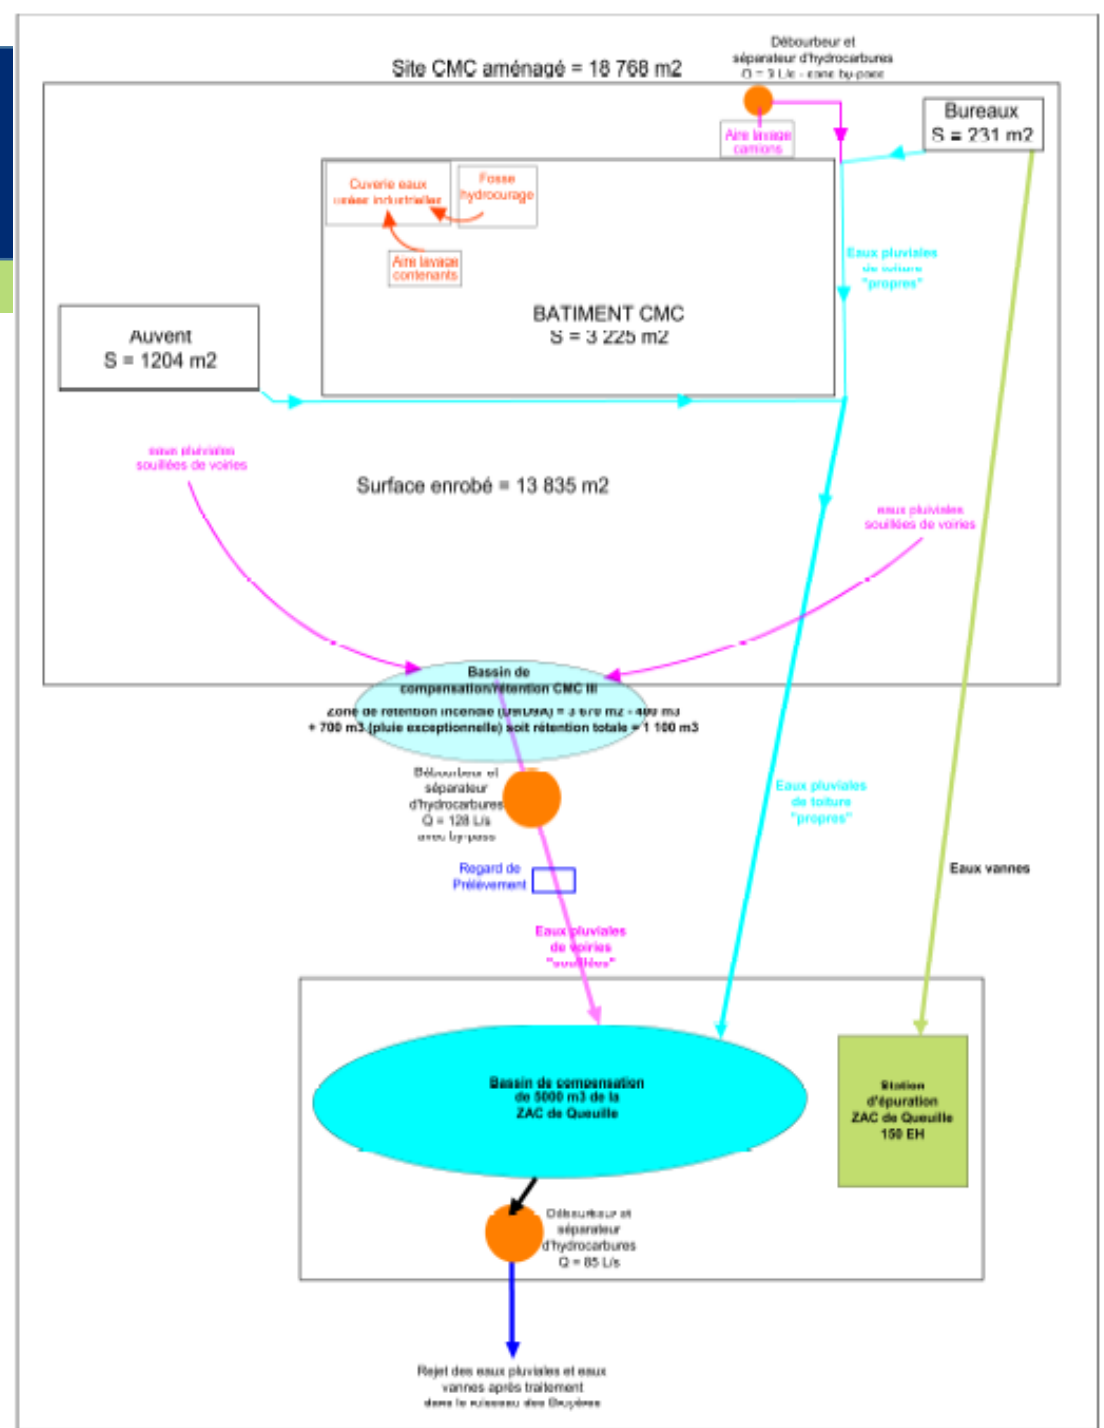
Site CMC aménagé = 18 768 m2

Débourbeur et séparateur d'hydrocarbures Q = 3 L/s - sans by-pass

Aire lavage camions

Bureaux
S = 231 m2

Cuverie eaux usées industrielles

Fosse hydrocurage

Aire lavage contenants

Eaux pluviales de toiture "propres"

BATIMENT CMC
S = 3 225 m2

Auvent
S = 1204 m2

eaux pluviales souillées de voiries

Surface enrobé = 13 835 m2

eaux pluviales souillées de voiries

Bassin de compensation/rétention CMC III
Zone de rétention incendie (DRDIA) = 3 670 m2 - 400 m3 + 700 m3 (pluie exceptionnelle) soit rétention totale = 1 100 m3

Débourbeur et séparateur d'hydrocarbures Q = 128 L/s avec by-pass

Eaux pluviales de toiture "propres"

Eaux vannes

Regard de Prélèvement

Eaux pluviales de voiries "souillées"

Bassin de compensation de 5000 m3 de la ZAC de Queuille

Station d'épuration ZAC de Queuille 150 EH

Débourbeur et séparateur d'hydrocarbures Q = 85 L/s

Rejet des eaux pluviales et eaux vannes après traitement dans le ruisseau des Bruyères